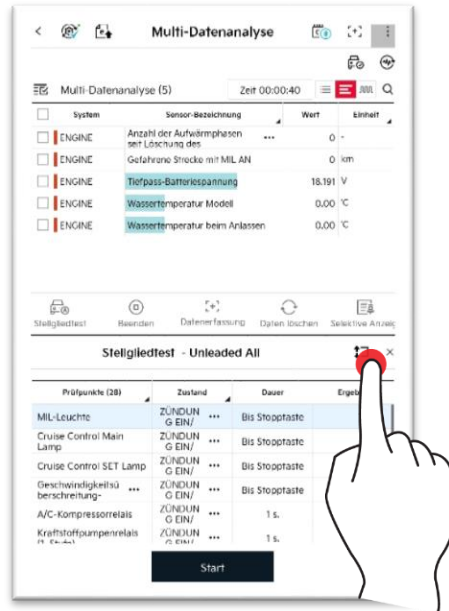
Multi-Datenanalyse

Multi-Datenanalyse (5)

Zeit 00:00:40

| System | Sensor-Bezeichnung | Wert | Einheit |
|---|---|---|---|
| ENGINE | Anzahl der Aufwärmphasen seit Löschung des ... | 0 | - |
| ENGINE | Gefahrene Strecke mit MIL AN | 0 | km |
| ENGINE | Tiefpass-Batteriespannung | 18.191 | V |
| ENGINE | Wassertemperatur Modell | 0.00 | °C |
| ENGINE | Wassertemperatur beim Anlassen | 0.00 | °C |

Stellgliedtest Beenden Datenerfassung Daten löschen Selektive Anzeig

Stellgliedtest - Unleaded All

| Prüfpunkte (28) | Zustand | Dauer | Ergeb |
|---|---|---|---|
| MIL-Leuchte | ZÜNDUNG EIN/ ... | Bis Stopptaste | |
| Cruise Control Main Lamp | ZÜNDUNG EIN/ ... | Bis Stopptaste | |
| Cruise Control SET Lamp | ZÜNDUNG EIN/ ... | Bis Stopptaste | |
| Geschwindigkeitsü berschreitung- ... | ZÜNDUNG EIN/ ... | Bis Stopptaste | |
| A/C-Kompressorrelais | ZÜNDUNG EIN/ | 1 s. | |
| Kraftstoffpumpenrelais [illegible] | ZÜNDUNG EIN/ | 1 s. | |

Start